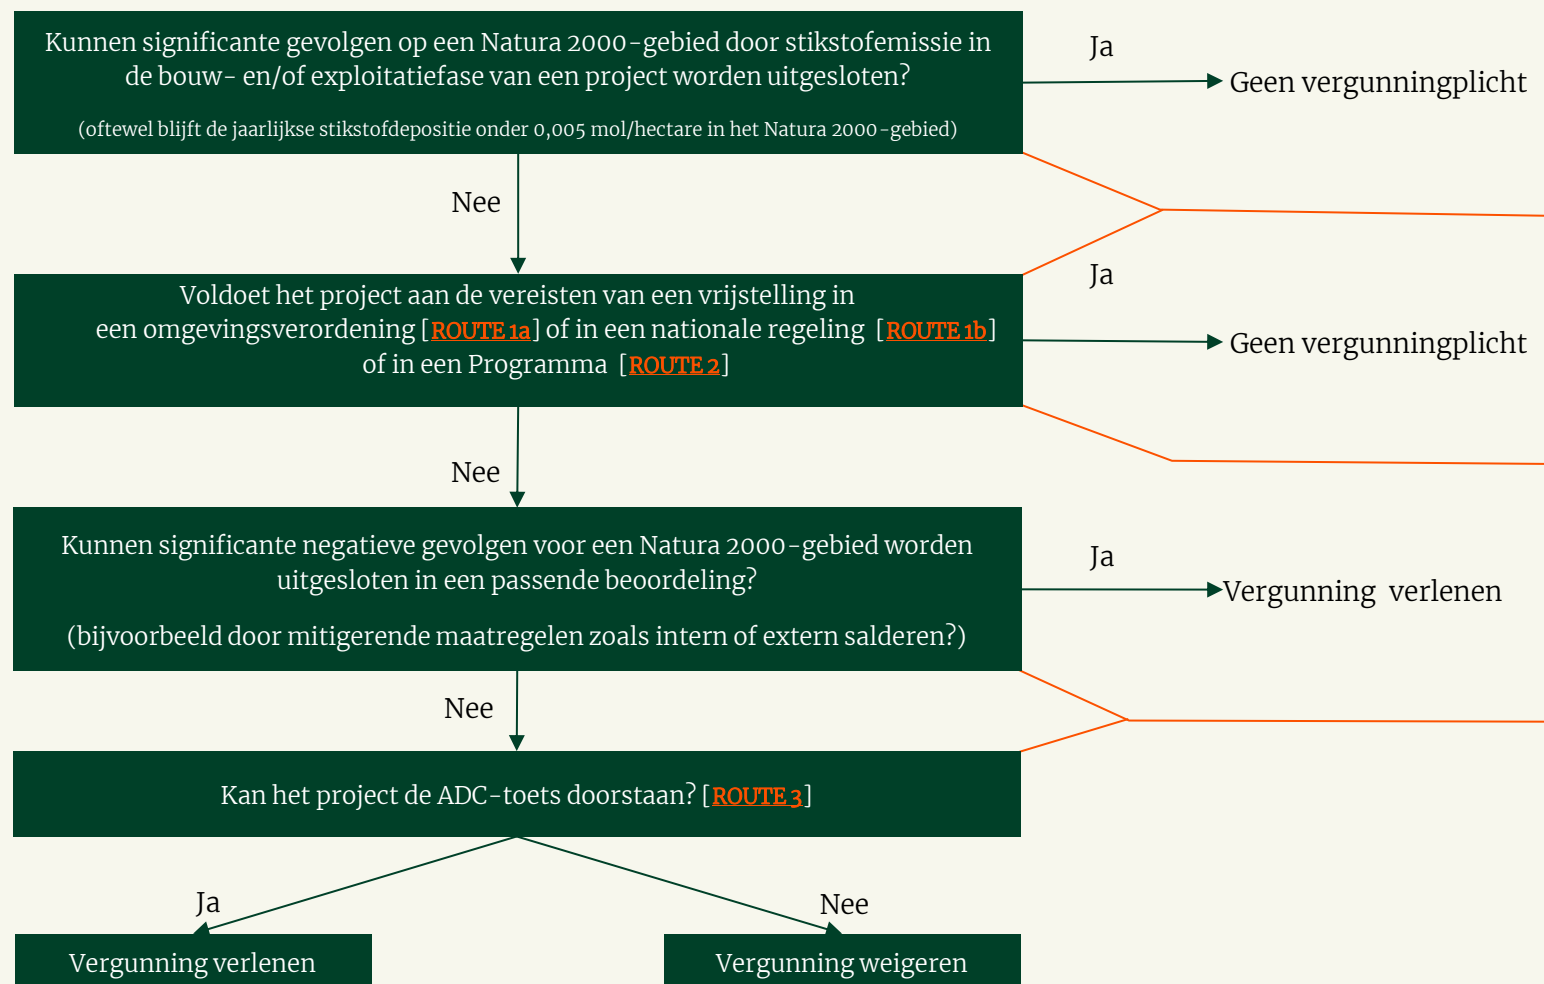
Kunnen significante gevolgen op een Natura 2000-gebied door stikstofemissie in de bouw- en/of exploitatiefase van een project worden uitgesloten?

(oftewel blijft de jaarlijkse stikstofdepositie onder 0,005 mol/hectare in het Natura 2000-gebied)

Ja

Geen vergunningplicht

Nee

Voldoet het project aan de vereisten van een vrijstelling in een omgevingsverordening [ROUTE 1a] of in een nationale regeling [ROUTE 1b] of in een Programma [ROUTE 2]

Ja

Geen vergunningplicht

Nee

Kunnen significante negatieve gevolgen voor een Natura 2000-gebied worden uitgesloten in een passende beoordeling?

(bijvoorbeeld door mitigerende maatregelen zoals intern of extern salderen?)

Ja

Vergunning verlenen

Nee

Kan het project de ADC-toets doorstaan? [ROUTE 3]

Ja

Nee

Vergunning verlenen

Vergunning weigeren